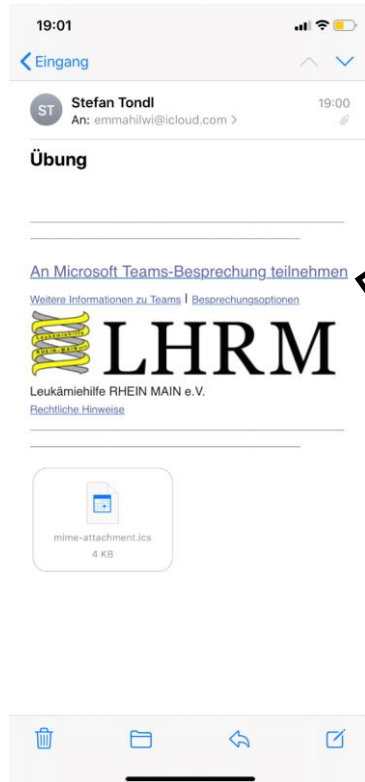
19:01

Eingang

ST

Stefan Tondl
An: emmahilwi@icloud.com >

19:00

Übung

________________________________________________________________________________

An Microsoft Teams-Besprechung teilnehmen

Weitere Informationen zu Teams | Besprechungsoptionen

LHRM

Leukämiehilfe RHEIN MAIN e.V.
Rechtliche Hinweise

________________________________________________________________________________

mime-attachment.ics
4 KB